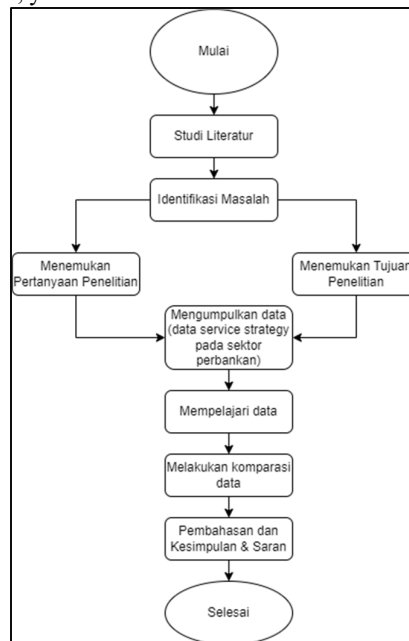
Mulai

Studi Literatur

Identifikasi Masalah

Menemukan Pertanyaan Penelitian

Menemukan Tujuan Penelitian

Mengumpulkan data (data service strategy pada sektor perbankan)

Mempelajari data

Melakukan komparasi data

Pembahasan dan Kesimpulan & Saran

Selesai